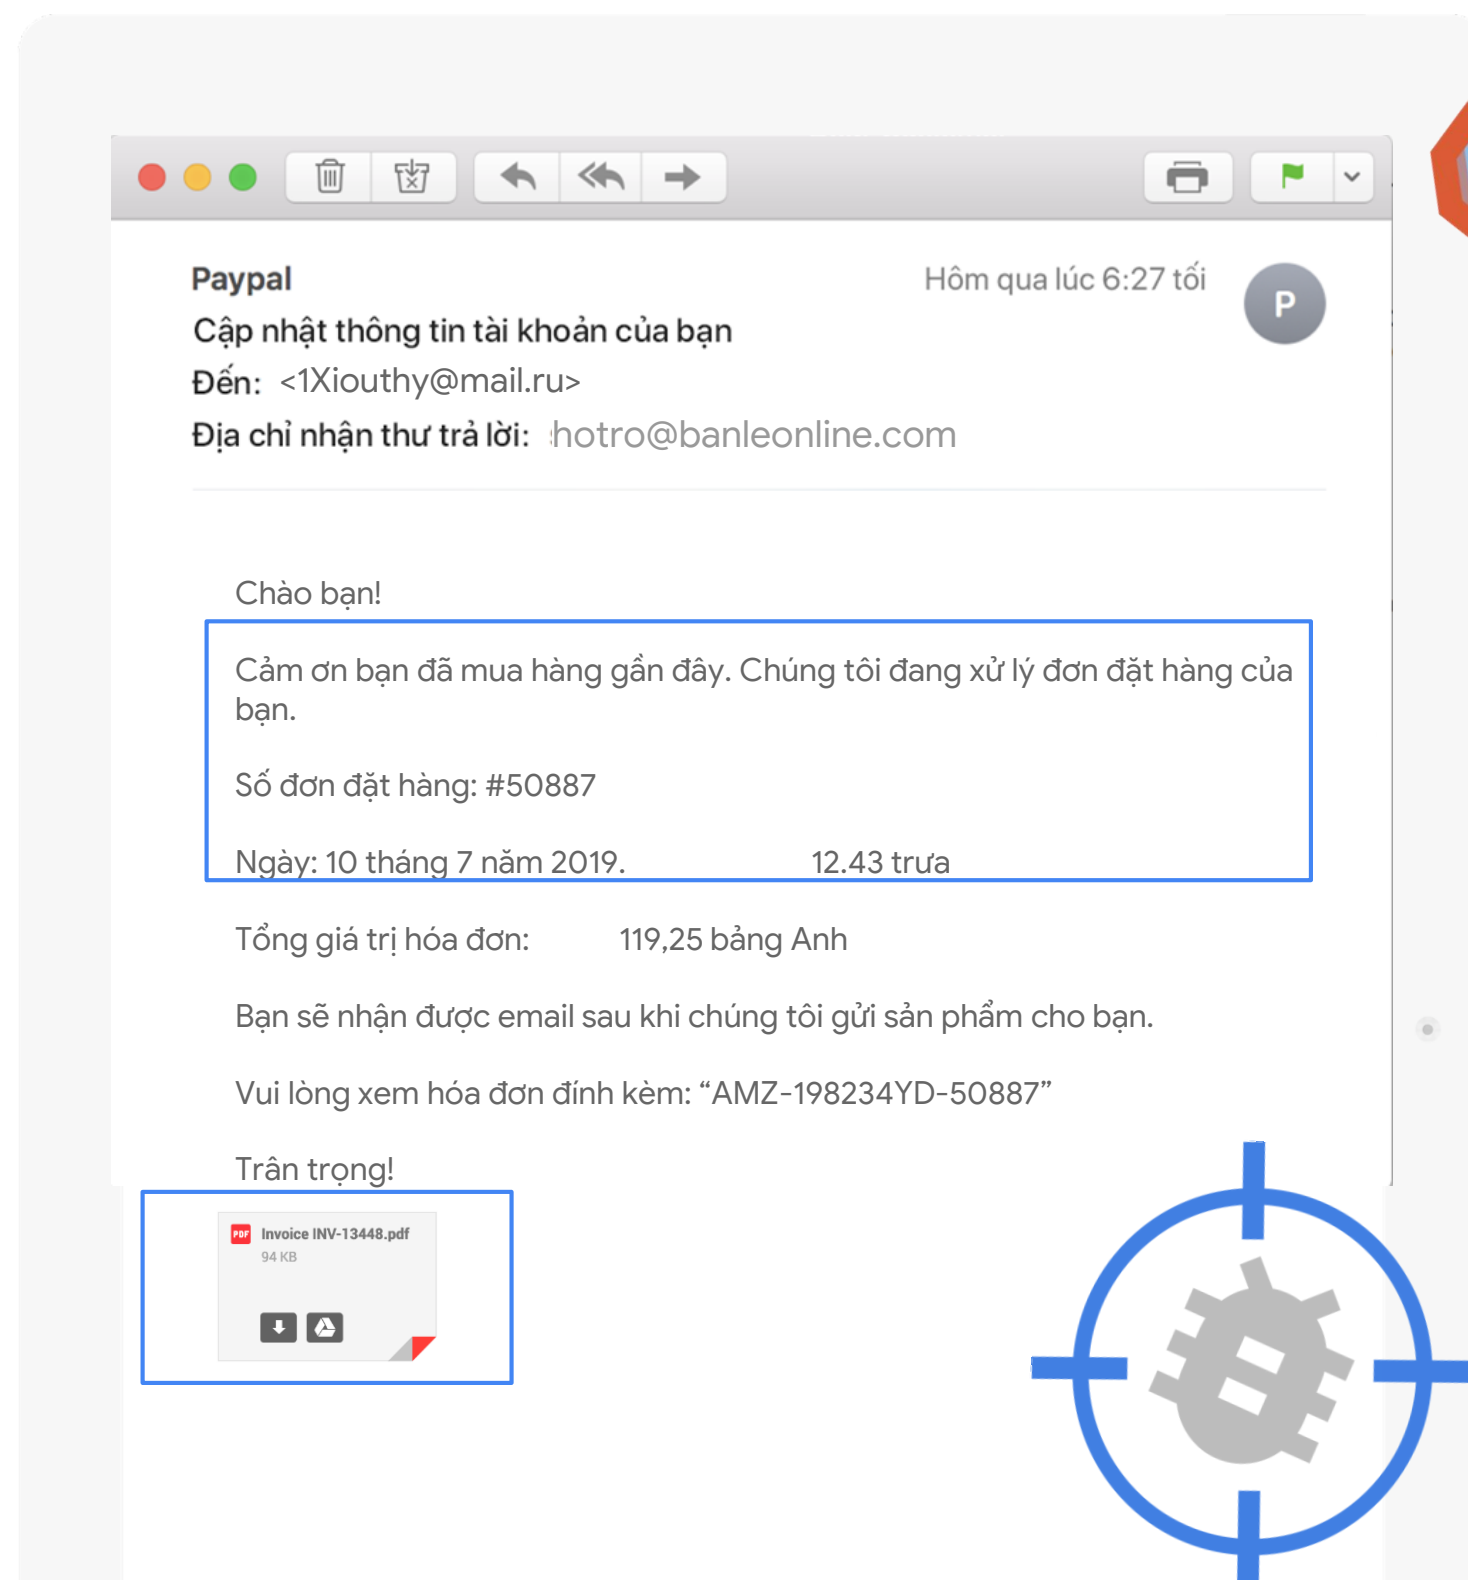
Paypal
Hôm qua lúc 6:27 tối
P
Cập nhật thông tin tài khoản của bạn
Đến: <1Xiouthy@mail.ru>
Địa chỉ nhận thư trả lời: hotro@banleonline.com

Chào bạn!

Cảm ơn bạn đã mua hàng gần đây. Chúng tôi đang xử lý đơn đặt hàng của bạn.

Số đơn đặt hàng: #50887

Ngày: 10 tháng 7 năm 2019. 12.43 trưa

Tổng giá trị hóa đơn: 119,25 bảng Anh

Bạn sẽ nhận được email sau khi chúng tôi gửi sản phẩm cho bạn.

Vui lòng xem hóa đơn đính kèm: “AMZ-198234YD-50887”

Trân trọng!

PDF Invoice INV-13448.pdf
94 KB